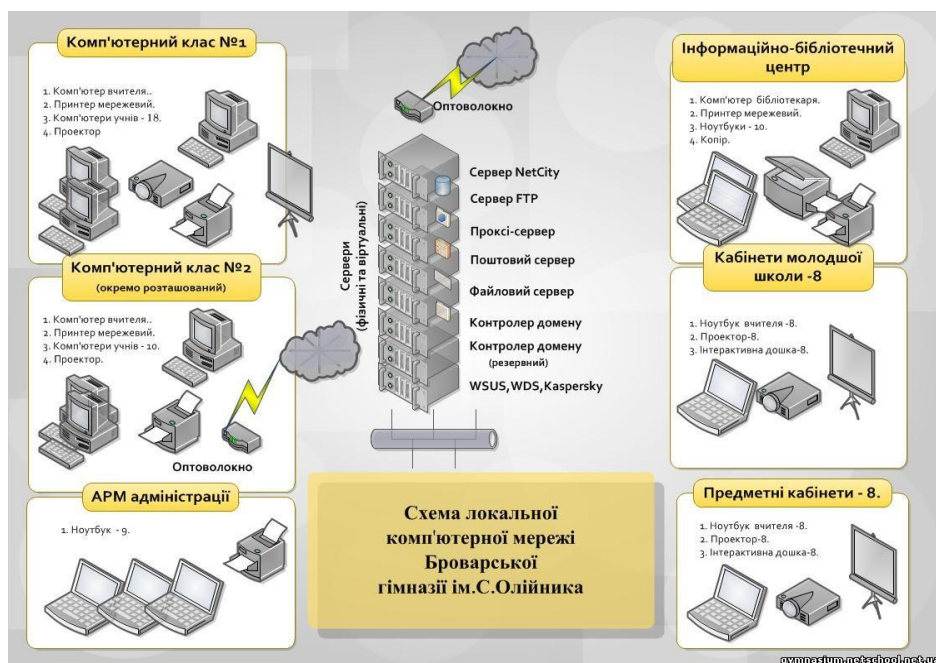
Комп'ютерний клас №1

1. Комп'ютер вчителя..
2. Принтер мережевий.
3. Комп'ютери учнів - 18.
4. Проектор

Комп'ютерний клас №2
(окремо розташований)

1. Комп'ютер вчителя..
2. Принтер мережевий.
3. Комп'ютери учнів - 10.
4. Проектор.

Оптоволокно

АРМ адміністрації

1. Ноутбук - 9.

Оптоволокно

Сервери (фізичні та віртуальні)

Сервер NetCity
Сервер FTP
Проксі-сервер
Поштовий сервер
Файловий сервер
Контролер домену
Контролер домену (резервний)
WSUS,WDS,Kaspersky

Схема локальної комп'ютерної мережі Броварської гімназії ім.С.Олійника

Інформаційно-бібліотечний центр

1. Комп'ютер бібліотекаря.
2. Принтер мережевий.
3. Ноутбуки - 10.
4. Копір.

Кабінети молодшої школи -8

1. Ноутбук вчителя -8.
2. Проектор-8.
3. Інтерактивна дошка-8.

Предметні кабінети - 8.

1. Ноутбук вчителя -8.
2. Проектор-8.
3. Інтерактивна дошка-8.

gymnasium.netschool.net.u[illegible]